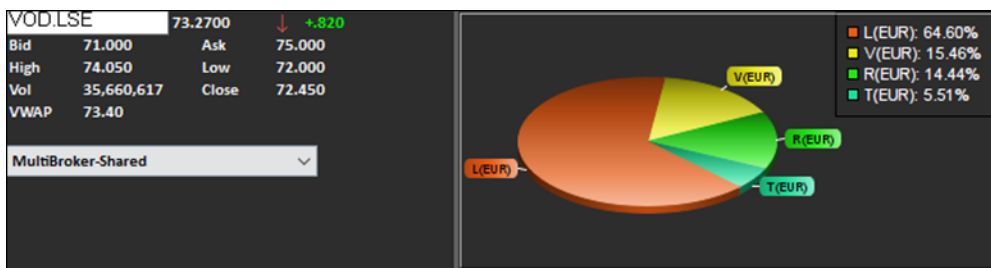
VOD.LSE 73.2700 ↓ +.820

| Bid | 71.000 | Ask | 75.000 |
|---|---|---|---|
| High | 74.050 | Low | 72.000 |
| Vol | 35,660,617 | Close | 72.450 |
| VWAP | 73.40 | | |

MultiBroker-Shared

L(EUR): 64.60%
V(EUR): 15.46%
R(EUR): 14.44%
T(EUR): 5.51%

V(EUR)
R(EUR)
L(EUR)
T(EUR)